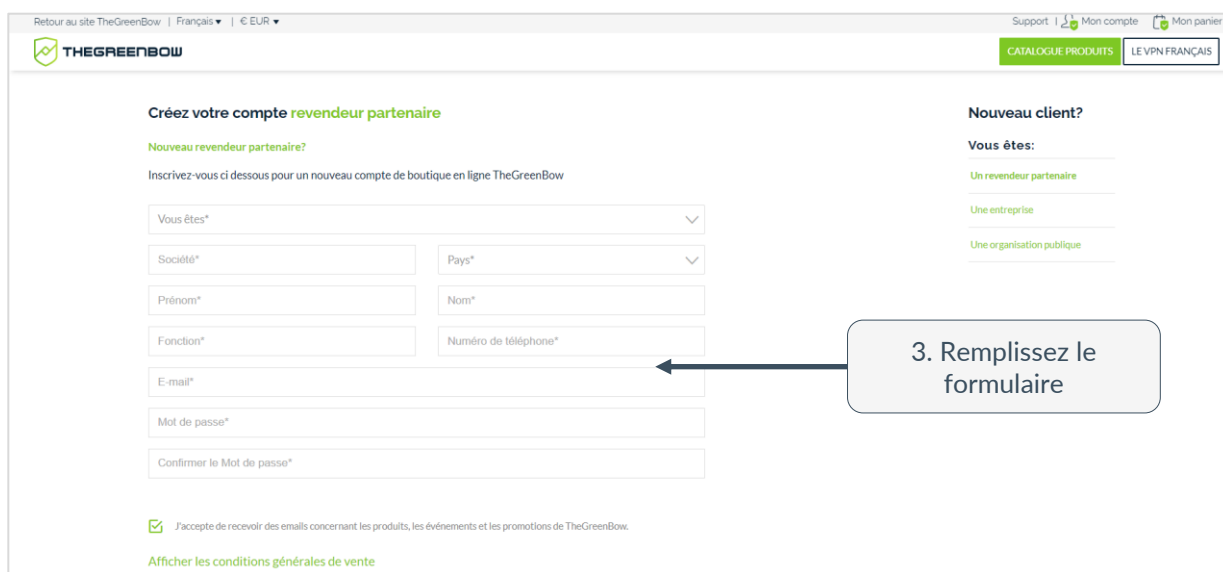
Retour au site TheGreenBow | Français ▾ | € EUR ▾

Support | Mon compte Mon panier

THEGREENBOW

CATALOGUE PRODUITS

LE VPN FRANÇAIS

Créez votre compte revendeur partenaire

Nouveau revendeur partenaire?

Inscrivez-vous ci dessous pour un nouveau compte de boutique en ligne TheGreenBow

Vous êtes*

Société*

Pays*

Prénom*

Nom*

Fonction*

Numéro de téléphone*

E-mail*

Mot de passe*

Confirmer le Mot de passe*

J'accepte de recevoir des emails concernant les produits, les événements et les promotions de TheGreenBow.

Afficher les conditions générales de vente

Nouveau client?

Vous êtes:

Un revendeur partenaire

Une entreprise

Une organisation publique

3. Remplissez le formulaire